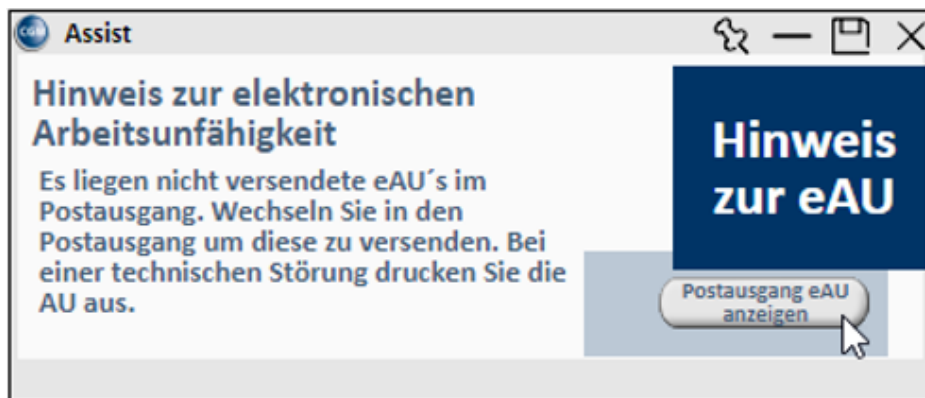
CGM Assist

Hinweis zur elektronischen Arbeitsunfähigkeit

Es liegen nicht versendete eAU´s im Postausgang. Wechseln Sie in den Postausgang um diese zu versenden. Bei einer technischen Störung drucken Sie die AU aus.

Hinweis zur eAU

Postausgang eAU anzeigen